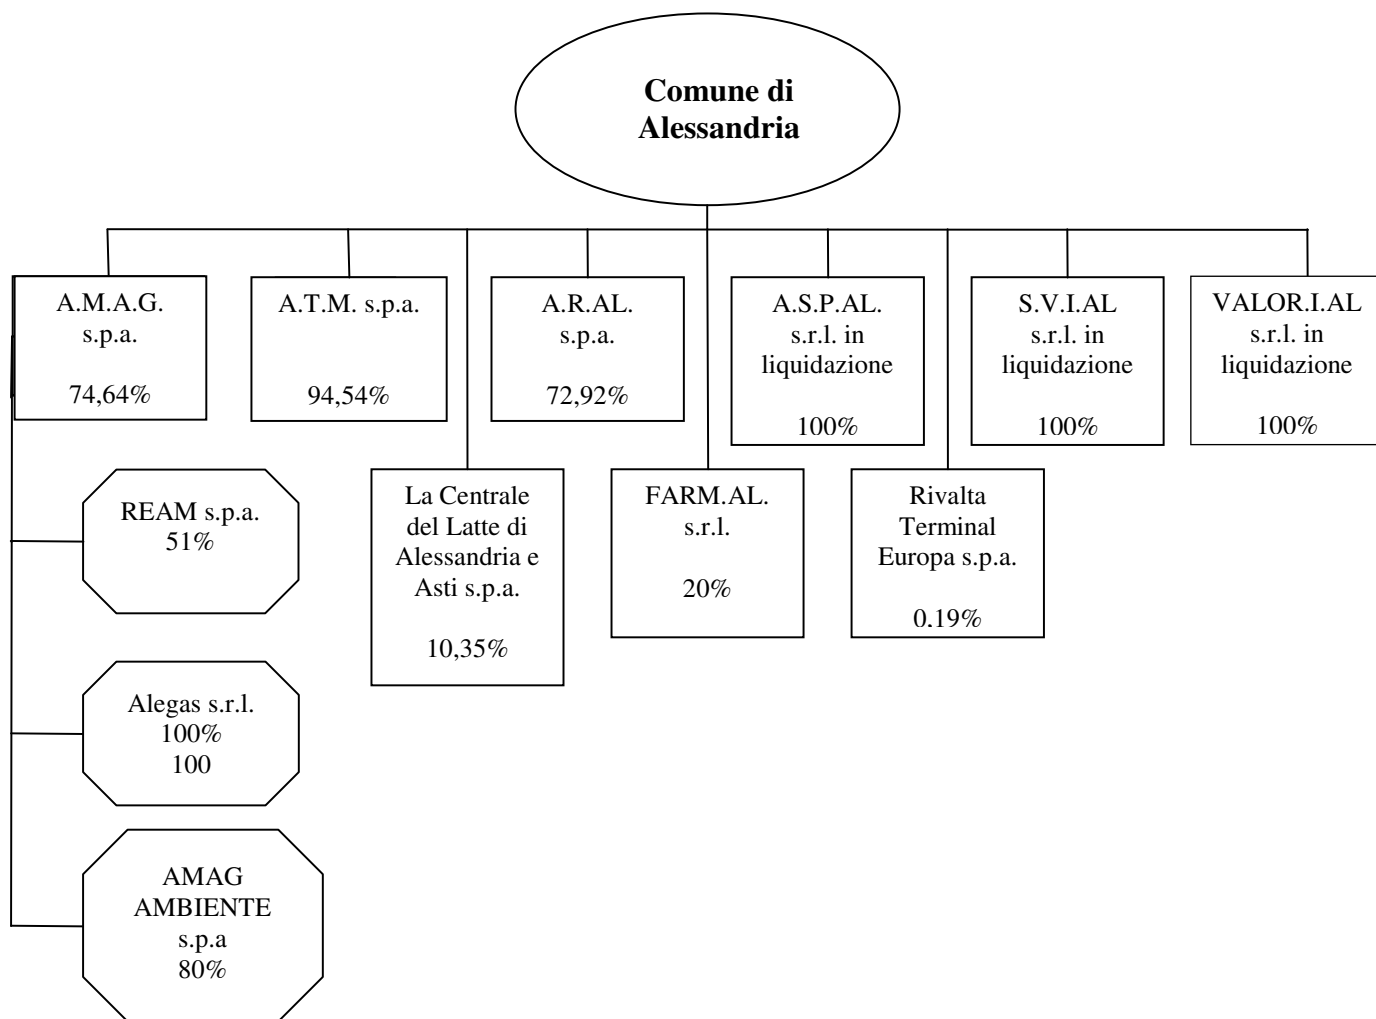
Comune di Alessandria

A.M.A.G. s.p.a.

74,64%

A.T.M. s.p.a.

94,54%

A.R.AL. s.p.a.

72,92%

A.S.P.AL. s.r.l. in liquidazione

100%

S.V.I.AL s.r.l. in liquidazione

100%

VALOR.I.AL s.r.l. in liquidazione

100%

REAM s.p.a. 51%

La Centrale del Latte di Alessandria e Asti s.p.a.

10,35%

FARM.AL. s.r.l.

20%

Rivalta Terminal Europa s.p.a.

0.19%

Alegas s.r.l. 100% 100

AMAG AMBIENTE s.p.a 80%